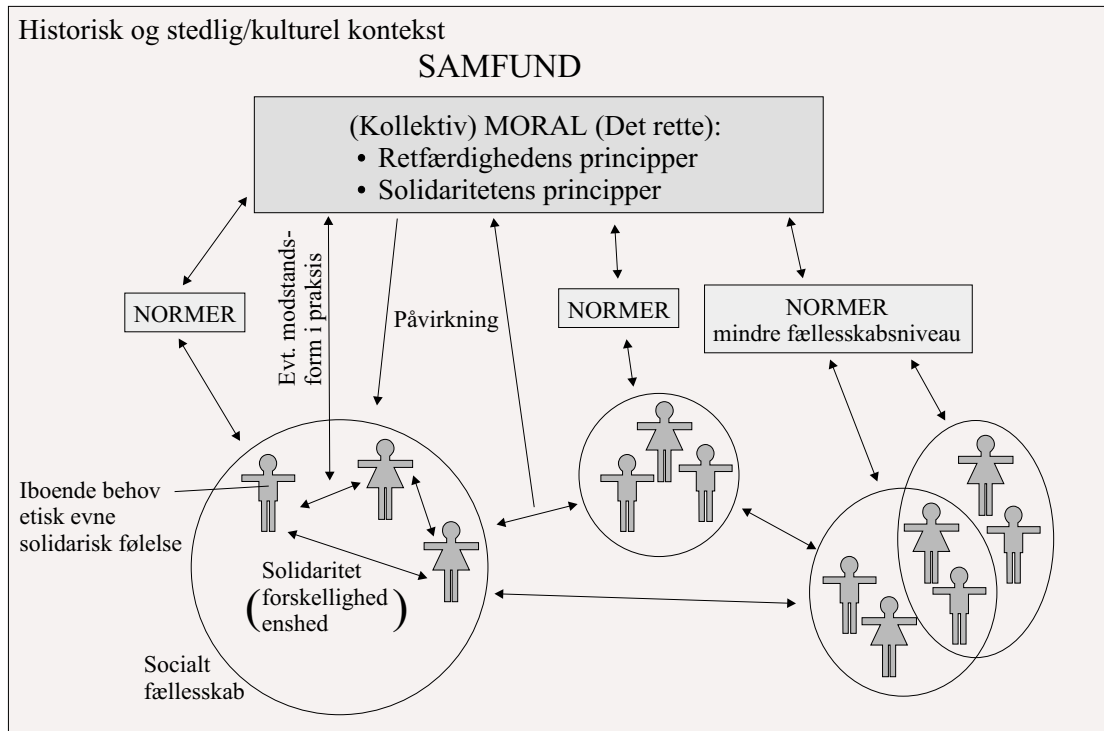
Historisk og stedlig/kulturel kontekst

SAMFUND

(Kollektiv) MORAL (Det rette):
• Retfærdighedens principper
• Solidaritetens principper

NORMER

Evt. modstandsform i praksis

Påvirkning

NORMER

NORMER
mindre fællesskabsniveau

Iboende behov
etisk evne
solidarisk følelse

Solidaritet
(forskellighed
enshed)

Socialt
fællesskab